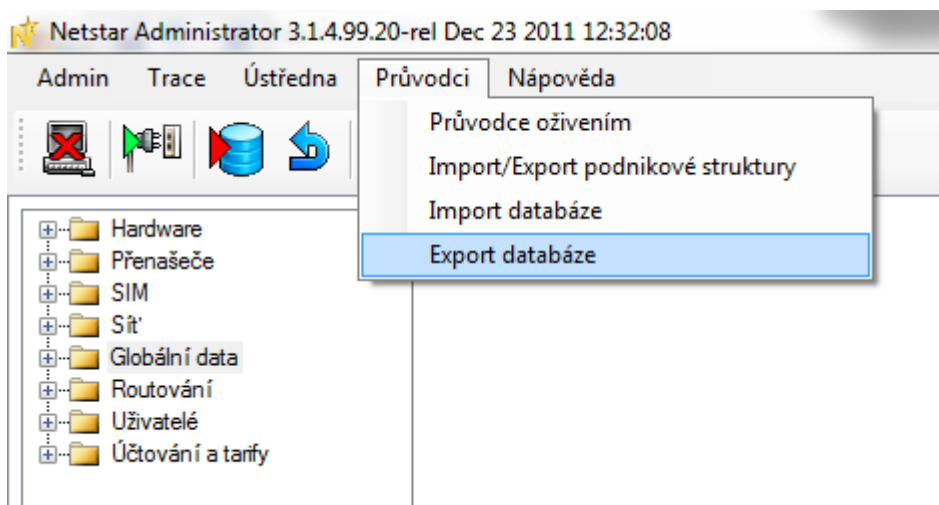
Netstar Administrator 3.1.4.99.20-rel Dec 23 2011 12:32:08

Admin Trace Ústředna Průvodci Nápověda

Průvodce oživením
Import/Export podnikové struktury
Import databáze
Export databáze

Hardware
Přenašeče
SIM
Síť
Globální data
Routování
Uživatelé
Účtování a tarify